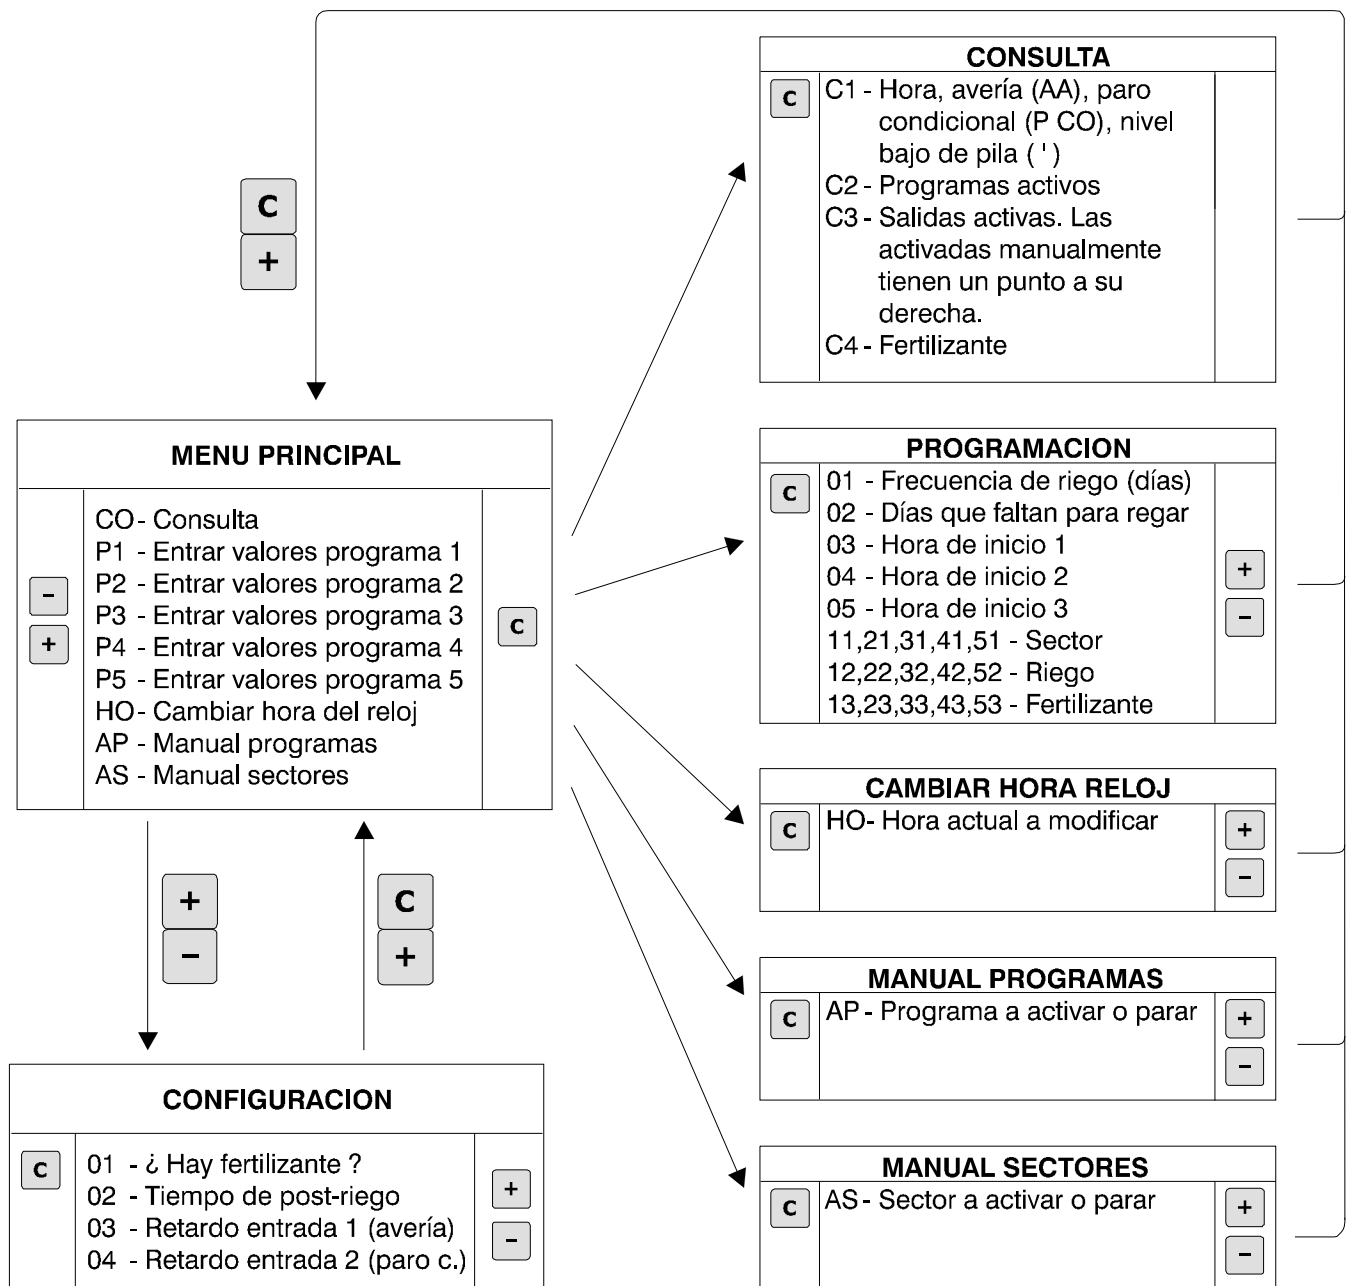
C
+

CONSULTA

C

C1 - Hora, avería (AA), paro condicional (P CO), nivel bajo de pila ( ' )
C2 - Programas activos
C3 - Salidas activas. Las activadas manualmente tienen un punto a su derecha.
C4 - Fertilizante

MENU PRINCIPAL

-
+

CO - Consulta
P1 - Entrar valores programa 1
P2 - Entrar valores programa 2
P3 - Entrar valores programa 3
P4 - Entrar valores programa 4
P5 - Entrar valores programa 5
HO - Cambiar hora del reloj
AP - Manual programas
AS - Manual sectores

C

PROGRAMACION

C

01 - Frecuencia de riego (días)
02 - Días que faltan para regar
03 - Hora de inicio 1
04 - Hora de inicio 2
05 - Hora de inicio 3
11,21,31,41,51 - Sector
12,22,32,42,52 - Riego
13,23,33,43,53 - Fertilizante

+
-

CAMBIAR HORA RELOJ

C

HO - Hora actual a modificar

+
-

+
-

C
+

MANUAL PROGRAMAS

C

AP - Programa a activar o parar

+
-

CONFIGURACION

C

01 - ¿ Hay fertilizante ?
02 - Tiempo de post-riego
03 - Retardo entrada 1 (avería)
04 - Retardo entrada 2 (paro c.)

+
-

MANUAL SECTORES

C

AS - Sector a activar o parar

+
-